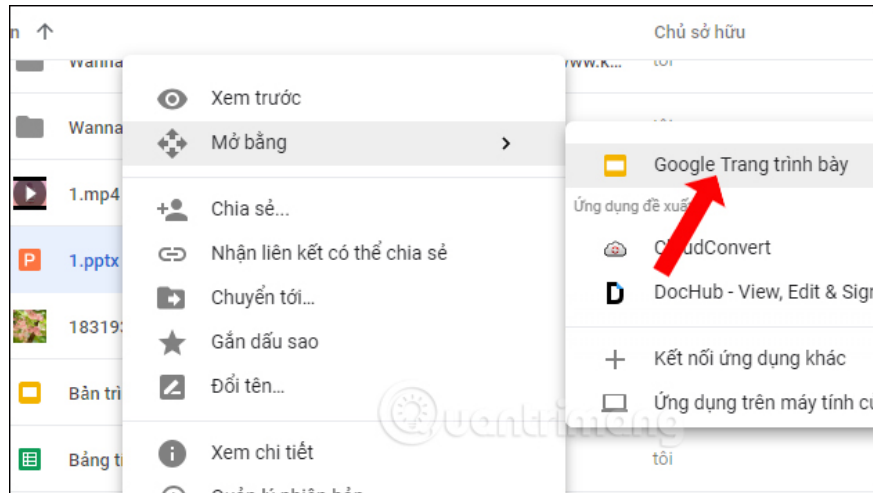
n ↑

Chủ sở hữu

Wanna

www.k

tôi

Wanna

1.mp4

1.pptx

183193

Bản trì

Bảng t

tôi

Xem trước

Mở bằng

Chia sẻ...

Nhận liên kết có thể chia sẻ

Chuyển tới...

Gắn dấu sao

Đổi tên...

Xem chi tiết

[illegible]

Google Trang trình bày

Ứng dụng đề xuất

CloudConvert

DocHub - View, Edit & Sig

Kết nối ứng dụng khác

Ứng dụng trên máy tính c

Quantrimang